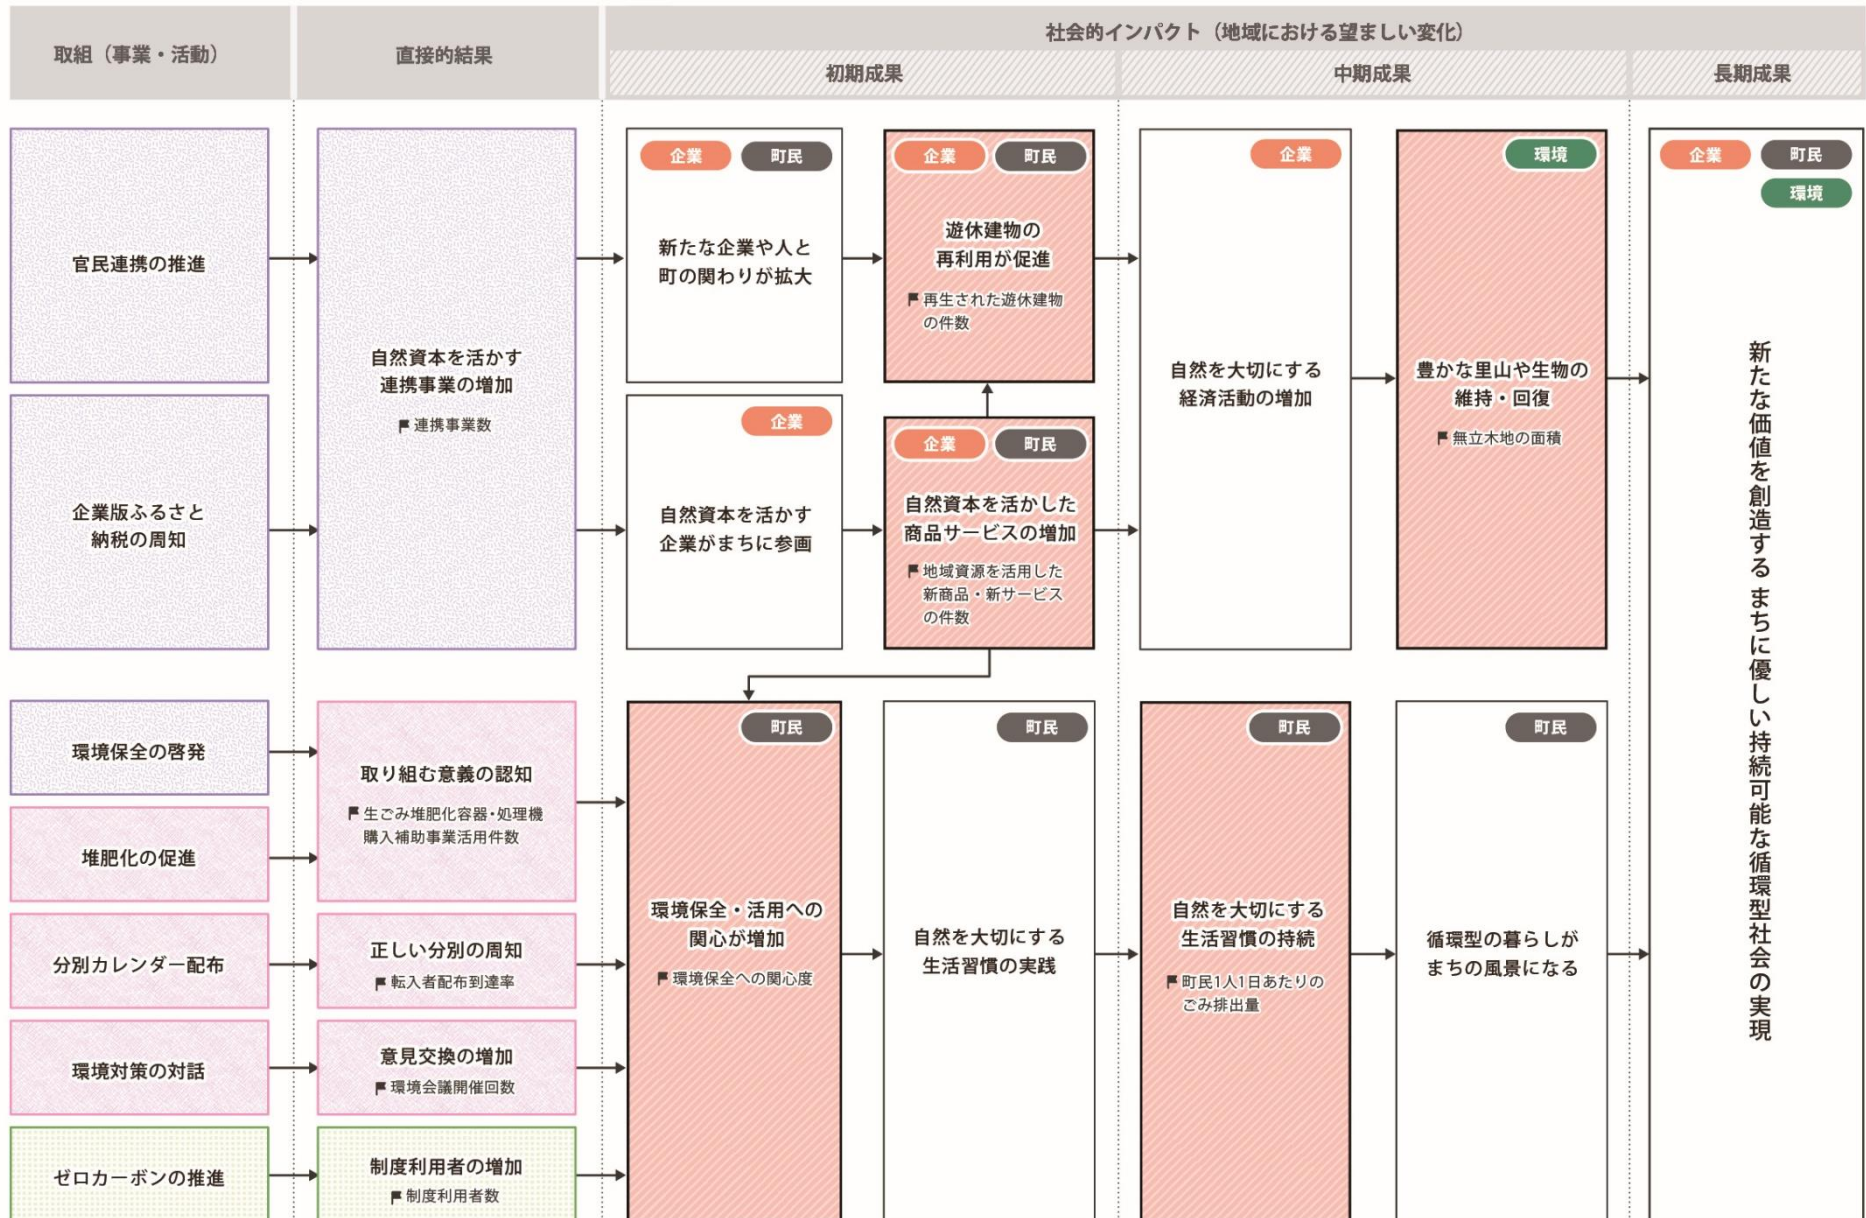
取組（事業・活動）

直接的結果

社会的インパクト（地域における望ましい変化）

初期成果

中期成果

長期成果

官民連携の推進

企業版ふるさと納税の周知

自然資本を活かす連携事業の増加
連携事業数

企業 町民
新たな企業や人と町の関わりが拡大

企業 町民
遊休建物の再利用が促進
再生された遊休建物の件数

企業
自然資本を活かす企業がまちに参画

企業 町民
自然資本を活かした商品サービスの増加
地域資源を活用した新商品・新サービスの件数

企業
自然を大切にする経済活動の増加

環境
豊かな里山や生物の維持・回復
無立木地の面積

企業 町民 環境
新たな価値を創造するまちに優しい持続可能な循環型社会の実現

環境保全の啓発

堆肥化の促進

分別カレンダー配布

環境対策の対話

ゼロカーボンの推進

取り組む意義の認知
生ごみ堆肥化容器・処理機購入補助事業活用件数

正しい分別の周知
転入者配布到達率

意見交換の増加
環境会議開催回数

制度利用者の増加
制度利用者数

町民
環境保全・活用への関心が増加
環境保全への関心度

町民
自然を大切にする生活習慣の実践

町民
自然を大切にする生活習慣の持続
町民1人1日あたりのごみ排出量

町民
循環型の暮らしがまちの風景になる